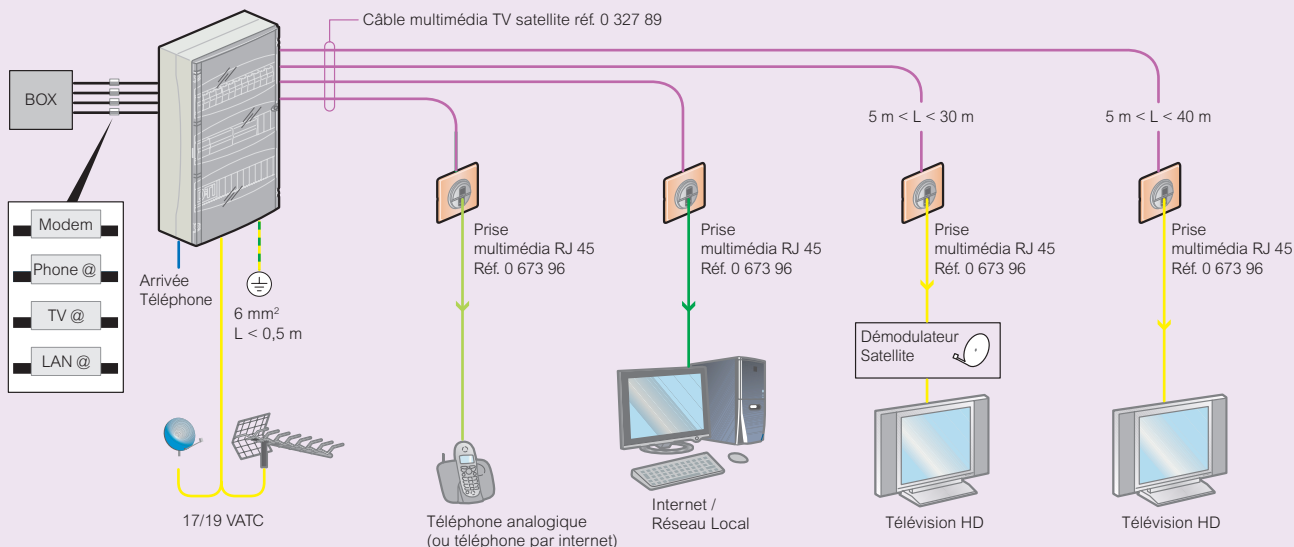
Câble multimédia TV satellite réf. 0 327 89

BOX

Modem

Phone @

TV @

LAN @

Arrivée Téléphone

6 mm²
L < 0,5 m

17/19 VATC

Prise multimédia RJ 45 Réf. 0 673 96

Téléphone analogique (ou téléphone par internet)

Prise multimédia RJ 45 Réf. 0 673 96

Internet / Réseau Local

5 m < L < 30 m

Prise multimédia RJ 45 Réf. 0 673 96

Démodulateur Satellite

Télévision HD

5 m < L < 40 m

Prise multimédia RJ 45 Réf. 0 673 96

Télévision HD